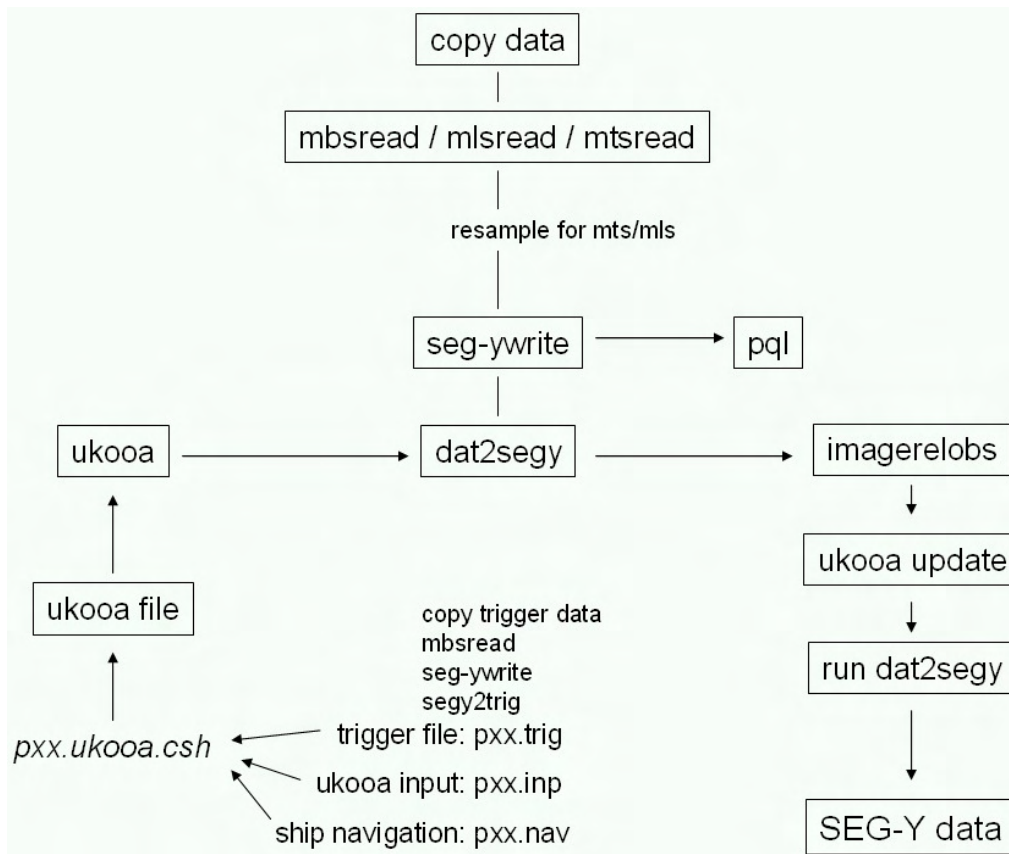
copy data

mbsread / mlsread / mtsread

resample for mts/mls

seg-ywrite

pql

ukooa

dat2segy

imagerelobs

ukooa update

run dat2segy

SEG-Y data

ukooa file

copy trigger data
mbsread
seg-ywrite
segy2trig

pxx.ukooa.csh

trigger file: pxx.trig

ukooa input: pxx.inp

ship navigation: pxx.nav